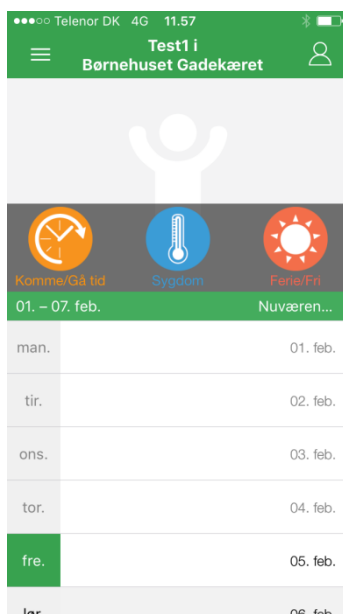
●●●○○ Telenor DK 4G 11.57

Test1 i
Børnehuset Gadekæret

Komme/Gå tid
Sygdom
Ferie/Fri

01. – 07. feb.
Nuværen...

| | |
|---|---|
| man. | 01. feb. |
| tir. | 02. feb. |
| ons. | 03. feb. |
| tor. | 04. feb. |
| fre. | 05. feb. |
| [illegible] | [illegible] |